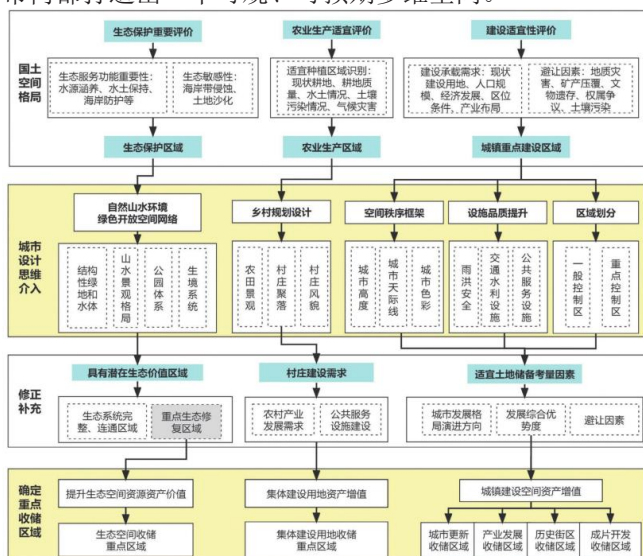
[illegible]

国土空间格局

生态保护重要评价

生态服务功能重要性：水源涵养、水土保持、海岸防护等

生态敏感性：海岸带侵蚀、土地沙化

农业生产适宜评价

适宜种植区域识别：现状耕地、耕地质量、水土情况、土壤污染情况、气候灾害

建设适宜性评价

建设承载需求：现状建设用地、人口规模、经济发展、区位条件、产业布局

避让因素：地质灾害、矿产压覆、文物遗存、权属争议、土壤污染

生态保护区域

农业生产区域

城镇重点建设区域

城市设计思维介入

自然山水环境绿色开放空间网络

结构性绿地和水体

山水景观格局

公园体系

生境系统

乡村规划设计

农田景观

村庄聚落

村庄风貌

空间秩序框架

城市高度

城市天际线

城市色彩

设施品质提升

雨洪安全

交通水利设施

公共服务设施

区域划分

一般控制区

重点控制区

修正补充

具有潜在生态价值区域

生态系统完整、连通区域

重点生态修复区域

村庄建设需求

农村产业发展需求

公共服务设施建设

适宜土地储备考量因素

城市发展格局演进方向

发展综合优势度

避让因素

确定重点收储区域

提升生态空间资源资产价值

生态空间收储重点区域

集体建设用地资产增值

集体建设用地收储重点区域

城镇建设空间资产增值

城市更新收储区域

产业发展收储区域

历史街区收储区域

成片开发收储区域